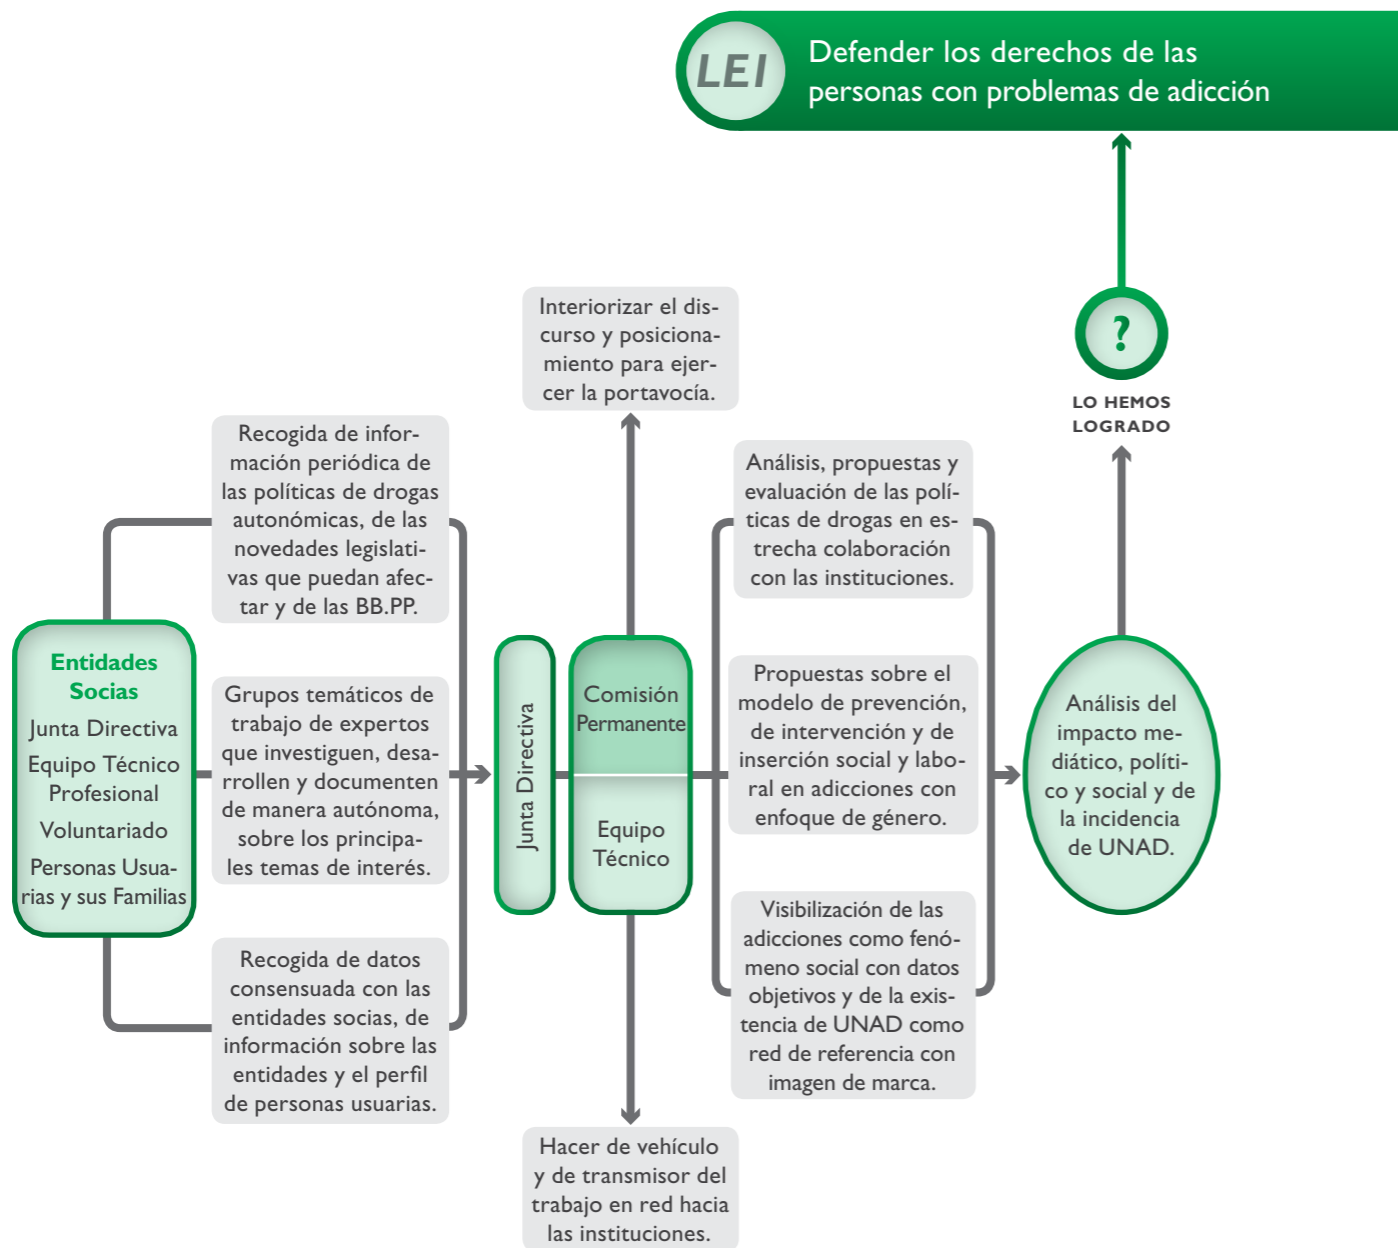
LEI Defender los derechos de las personas con problemas de adicción

?

LO HEMOS LOGRADO

Entidades Socias
Junta Directiva
Equipo Técnico Profesional
Voluntariado
Personas Usuarias y sus Familias

Recogida de información periódica de las políticas de drogas autonómicas, de las novedades legislativas que puedan afectar y de las BB.PP.

Grupos temáticos de trabajo de expertos que investiguen, desarrollen y documenten de manera autónoma, sobre los principales temas de interés.

Recogida de datos consensuada con las entidades socias, de información sobre las entidades y el perfil de personas usuarias.

Junta Directiva

Interiorizar el discurso y posicionamiento para ejercer la portavocía.

Comisión Permanente

Equipo Técnico

Hacer de vehículo y de transmisor del trabajo en red hacia las instituciones.

Análisis, propuestas y evaluación de las políticas de drogas en estrecha colaboración con las instituciones.

Propuestas sobre el modelo de prevención, de intervención y de inserción social y laboral en adicciones con enfoque de género.

Visibilización de las adicciones como fenómeno social con datos objetivos y de la existencia de UNAD como red de referencia con imagen de marca.

Análisis del impacto mediático, político y social y de la incidencia de UNAD.